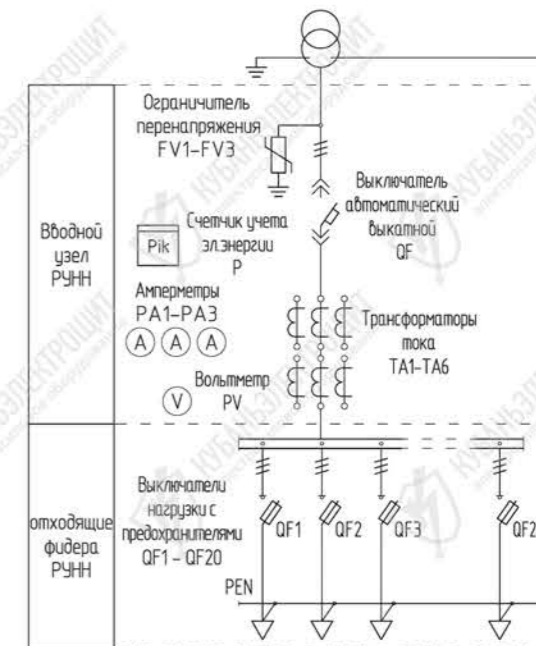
Вводной узел РУНН

Ограничитель перенапряжения FV1–FV3

Выключатель автоматический выкатной QF

Счетчик учета эл.энергии P

Pik

Амперметры PA1–PA3

A A A

Трансформаторы тока TA1–TA6

Вольтметр PV

V

отходящие фидера РУНН

Выключатели нагрузки с предохранителями QF1 – QF20

QF1 QF2 QF3 QF2

PEN

КУБАНЬЭЛЕКТРОЩИТ